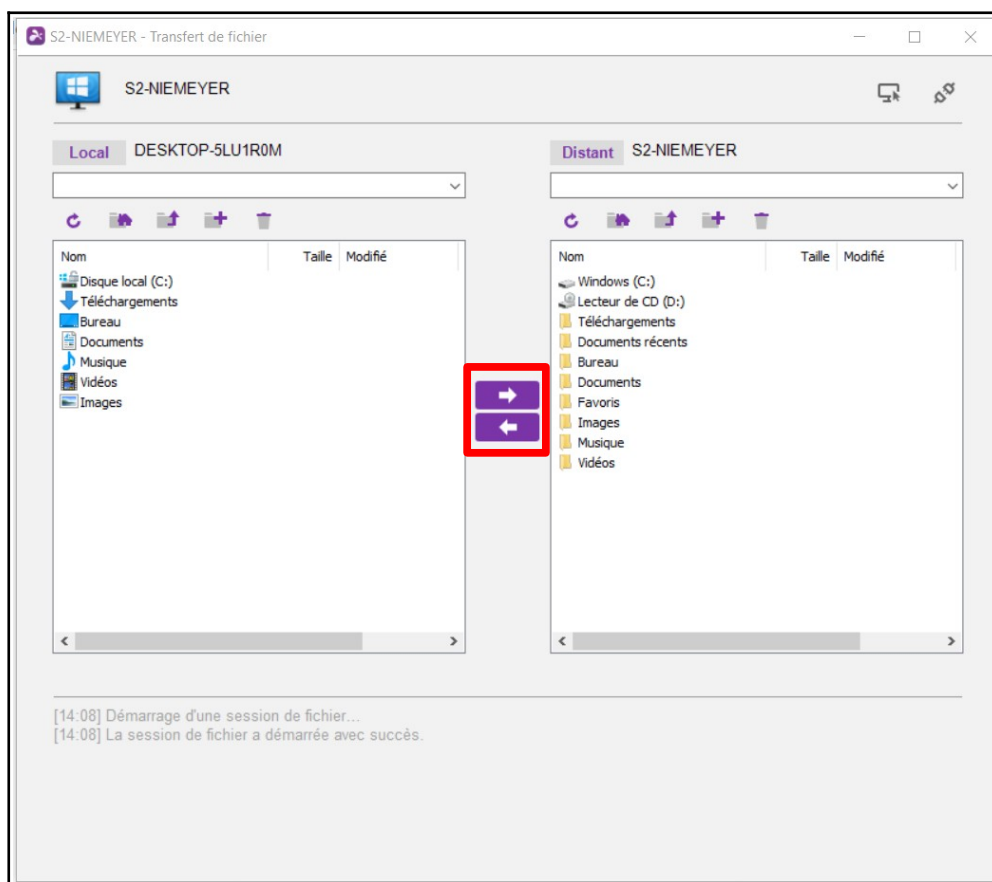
S2-NIEMEYER - Transfert de fichier

S2-NIEMEYER

Local DESKTOP-5LU1R0M

Distant S2-NIEMEYER

| Nom | Taille | Modifié |
|---|---|---|
| Disque local (C:) | | |
| Téléchargements | | |
| Bureau | | |
| Documents | | |
| Musique | | |
| Vidéos | | |
| Images | | |

| Nom | Taille | Modifié |
|---|---|---|
| Windows (C:) | | |
| Lecteur de CD (D:) | | |
| Téléchargements | | |
| Documents récents | | |
| Bureau | | |
| Documents | | |
| Favoris | | |
| Images | | |
| Musique | | |
| Vidéos | | |

[14:08] Démarrage d'une session de fichier...
[14:08] La session de fichier a démarrée avec succès.